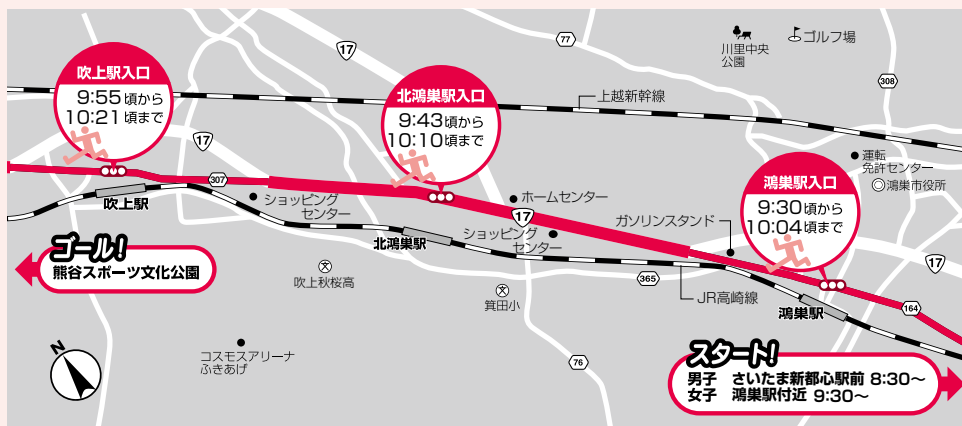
吹上駅入口
9:55頃から
10:21頃まで

北鴻巣駅入口
9:43頃から
10:10頃まで

鴻巣駅入口
9:30頃から
10:04頃まで

17
77
川里中央公園
ゴルフ場
308
上越新幹線
17
307
吹上駅
ショッピングセンター
ホームセンター
17
運転免許センター
鴻巣市役所
ガソリンスタンド
ショッピングセンター
北鴻巣駅
17
ゴール!
熊谷スポーツ文化公園
吹上秋桜高
箕田小
365
JR高崎線
鴻巣駅
164
N
コスモスアリーナふきあげ
76

スタート!
男子 さいたま新都心駅前 8:30〜
女子 鴻巣駅付近 9:30〜